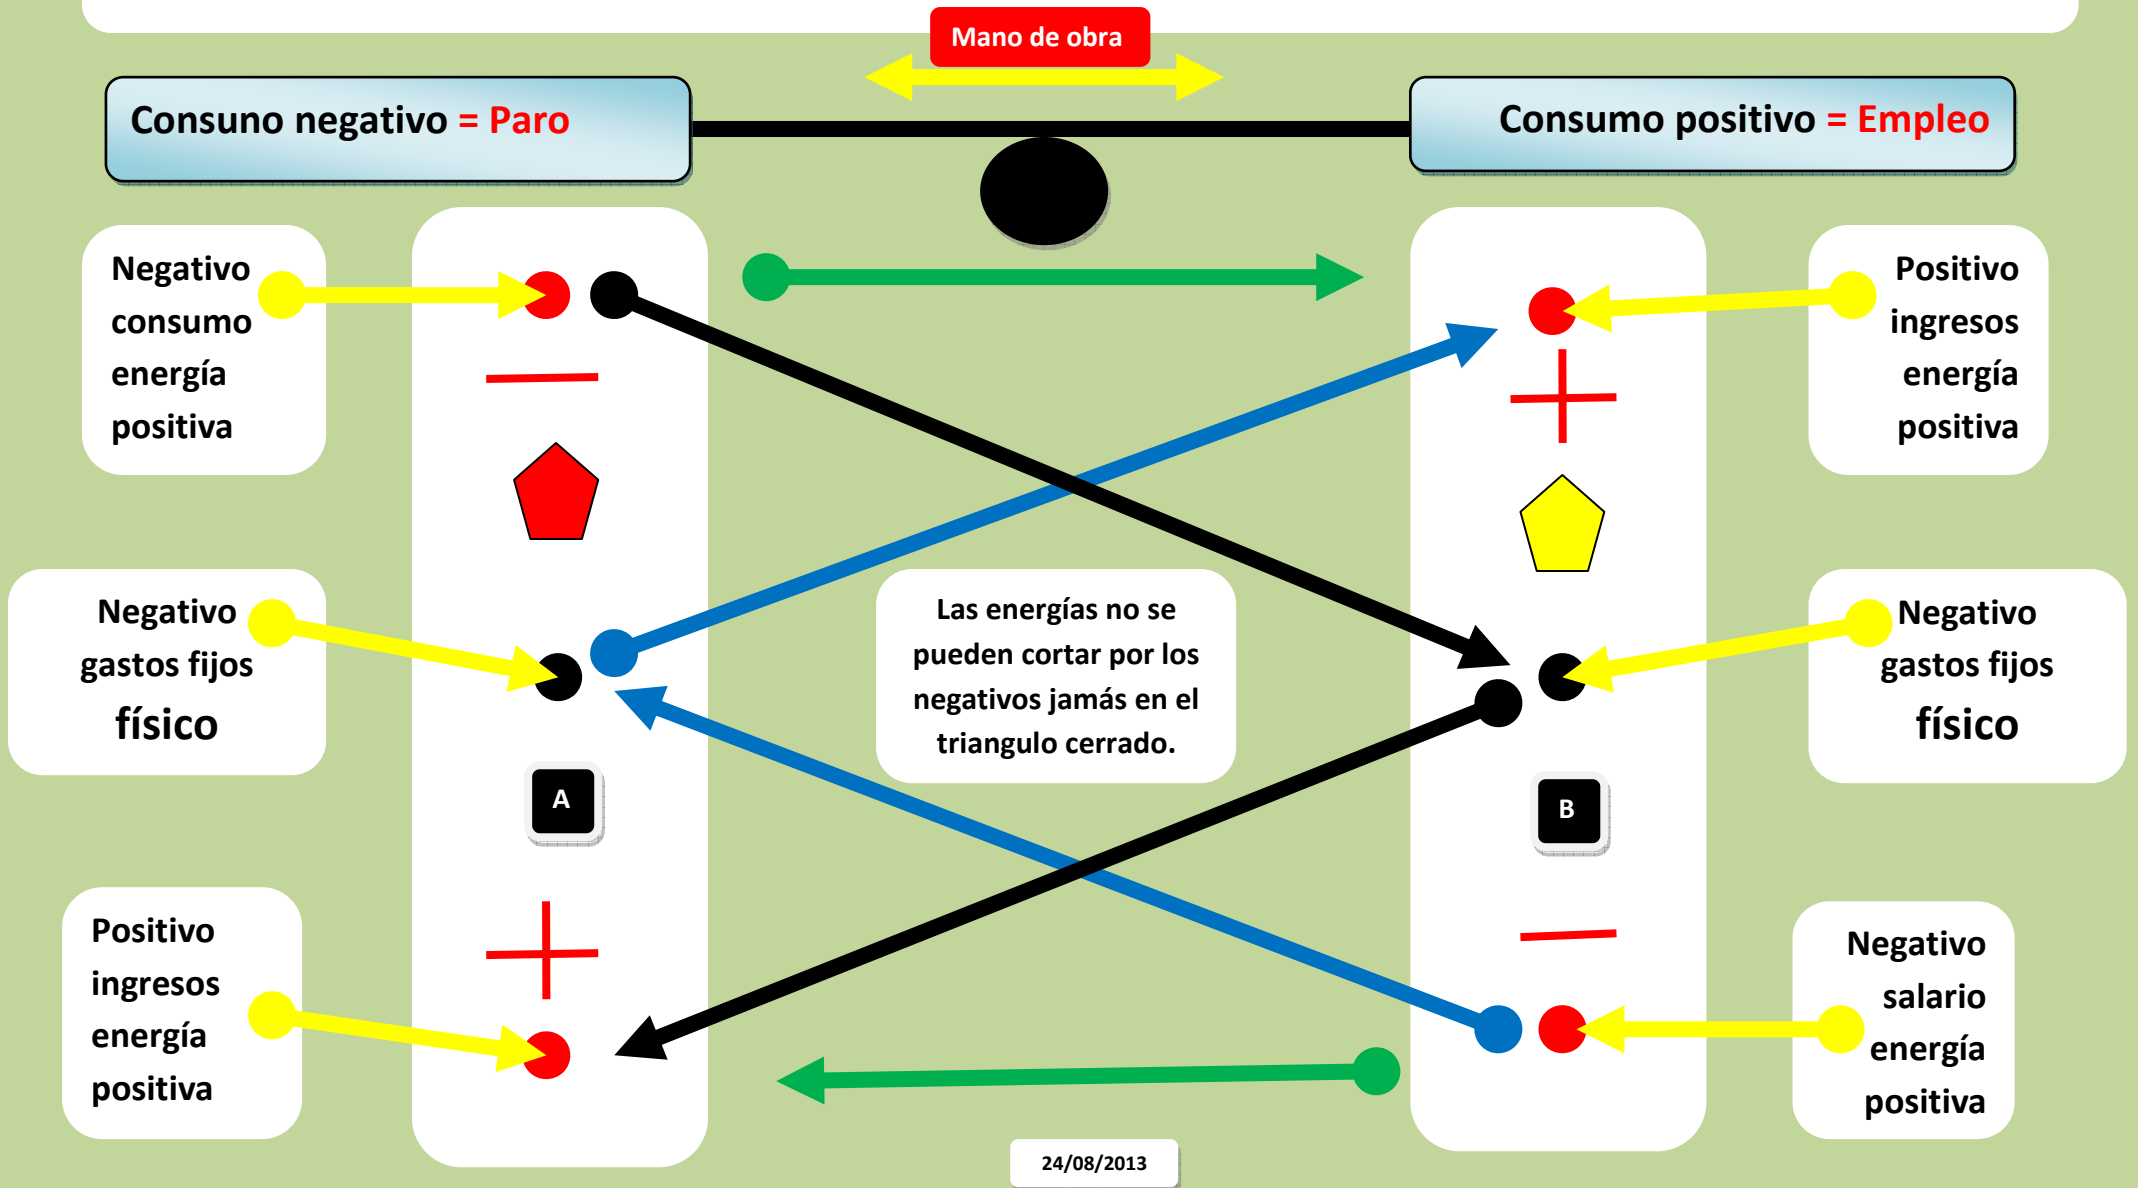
Mano de obra

Consuno negativo = Paro

Consumo positivo = Empleo

Negativo consumo energía positiva

Positivo ingresos energía positiva

Negativo gastos fijos físico

Las energías no se pueden cortar por los negativos jamás en el triangulo cerrado.

Negativo gastos fijos físico

A

B

Positivo ingresos energía positiva

Negativo salario energía positiva

24/08/2013